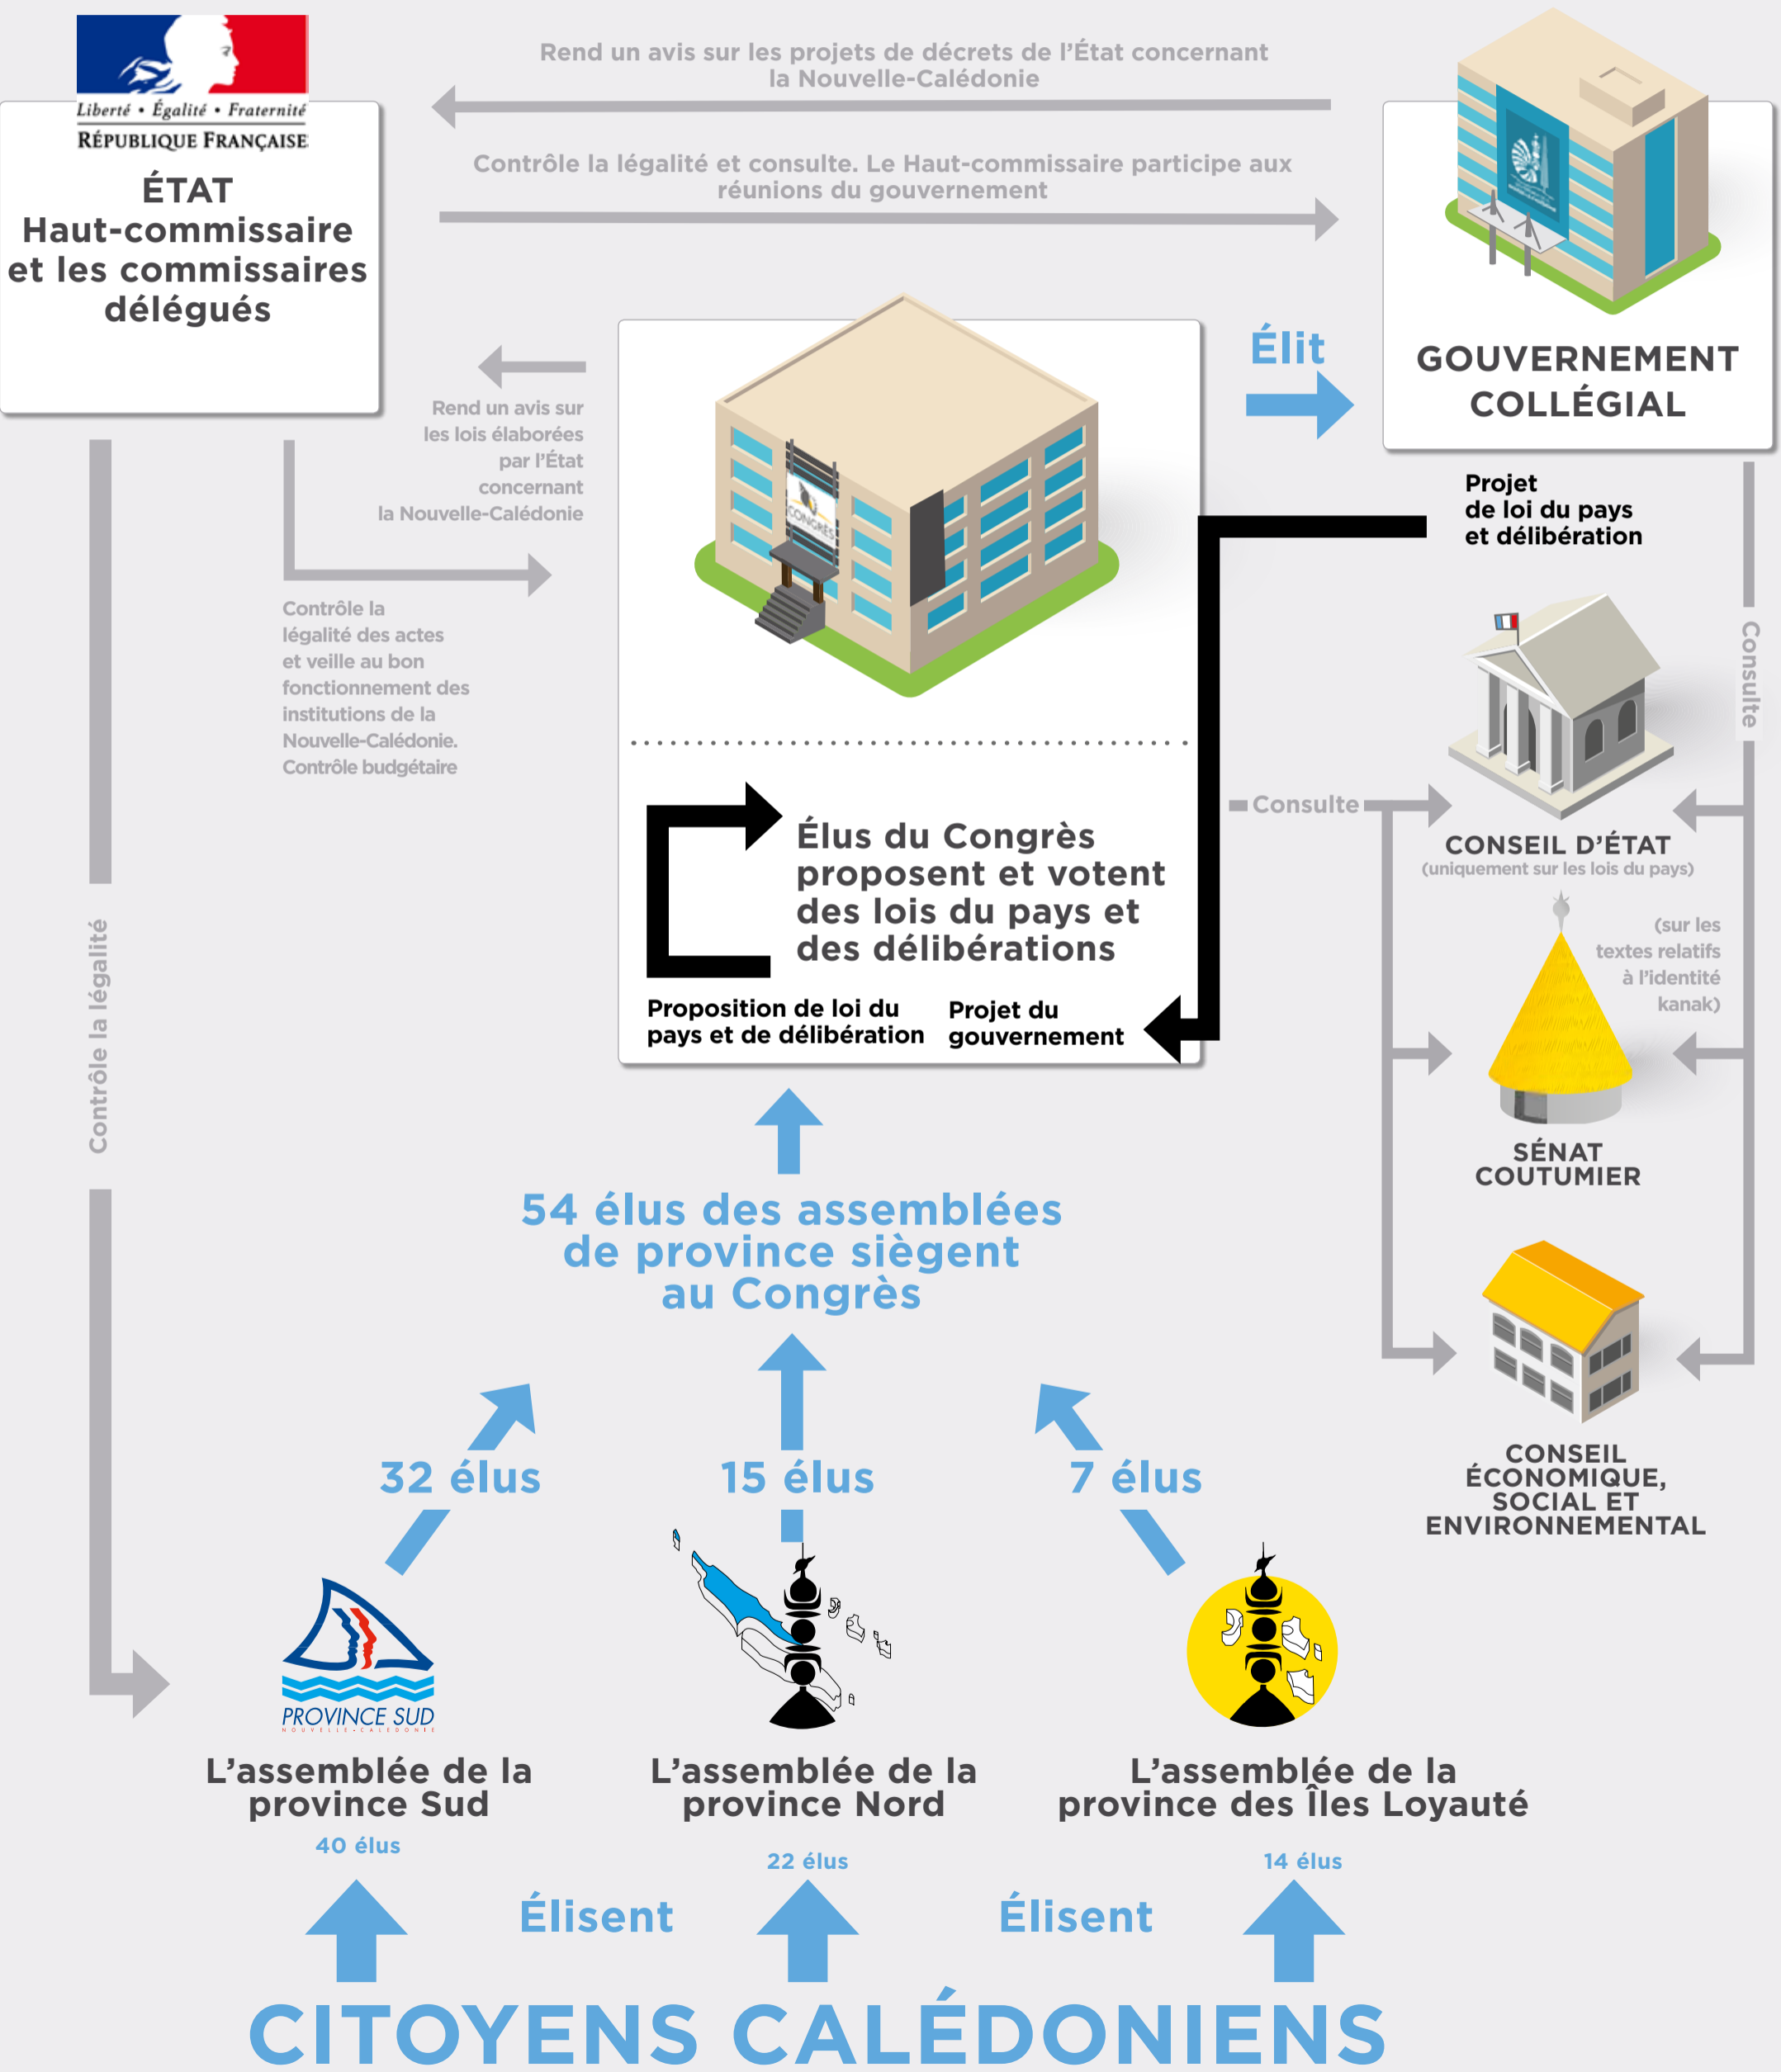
Liberté • Égalité • Fraternité
RÉPUBLIQUE FRANÇAISE

ÉTAT
Haut-commissaire et les commissaires délégués

Rend un avis sur les projets de décrets de l'État concernant la Nouvelle-Calédonie

Contrôle la légalité et consulte. Le Haut-commissaire participe aux réunions du gouvernement

GOUVERNEMENT COLLÉGIAL

Élit

Rend un avis sur les lois élaborées par l'État concernant la Nouvelle-Calédonie

Contrôle la légalité des actes et veille au bon fonctionnement des institutions de la Nouvelle-Calédonie. Contrôle budgétaire

Contrôle la légalité

CONGRÈS

Élus du Congrès proposent et votent des lois du pays et des délibérations

Proposition de loi du pays et de délibération

Projet du gouvernement

Projet de loi du pays et délibération

Consulte

Consulte

CONSEIL D'ÉTAT
(uniquement sur les lois du pays)

(sur les textes relatifs à l'identité kanak)

SÉNAT COUTUMIER

CONSEIL ÉCONOMIQUE, SOCIAL ET ENVIRONNEMENTAL

54 élus des assemblées de province siègent au Congrès

32 élus

15 élus

7 élus

PROVINCE SUD
NOUVELLE-CALÉDONIE

L'assemblée de la province Sud
40 élus

L'assemblée de la province Nord
22 élus

L'assemblée de la province des Îles Loyauté
14 élus

Élisent

Élisent

CITOYENS CALÉDONIENS